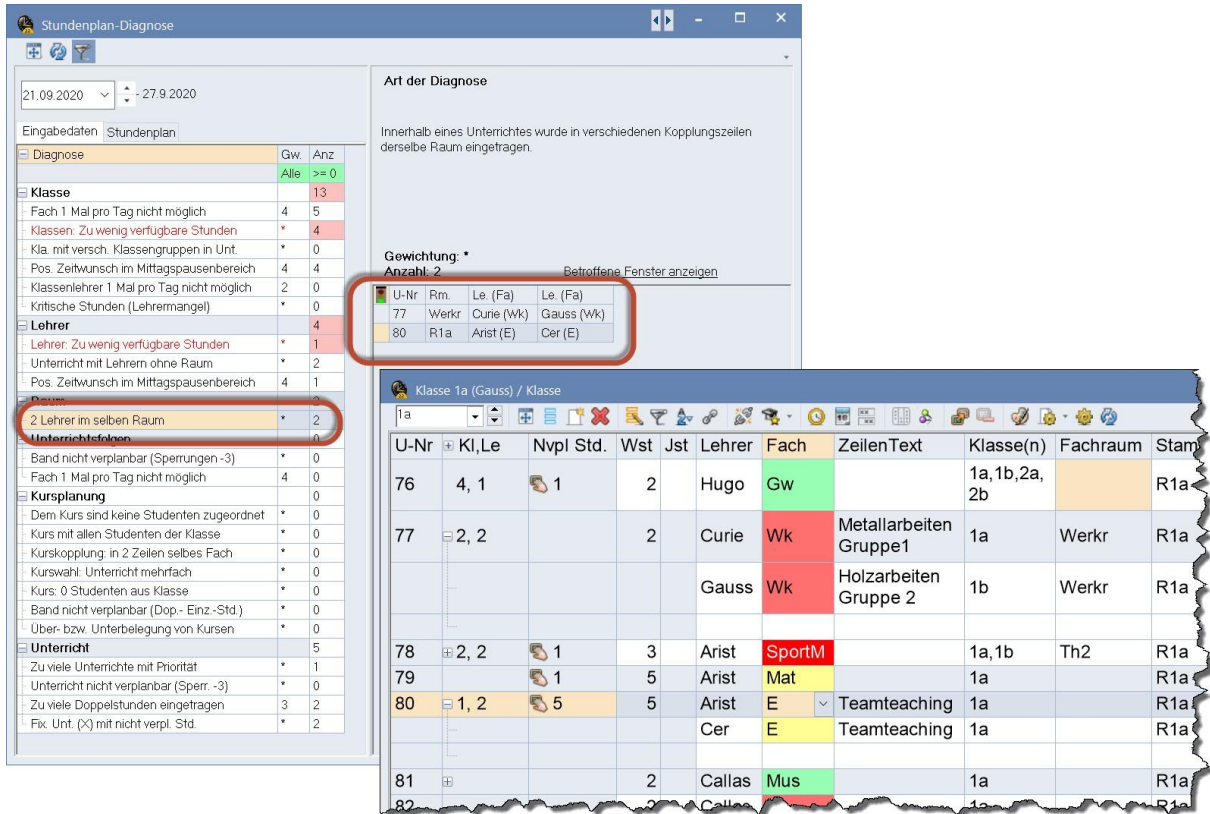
Stundenplan-Diagnose

21.09.2020 - 27.9.2020

Eingabedaten Stundenplan

| Diagnose | Gw. | Anz |
|---|---|---|
| | Alle | >= 0 |
| Klasse | | 13 |
| Fach 1 Mal pro Tag nicht möglich | 4 | 5 |
| Klassen: Zu wenig verfügbare Stunden | * | 4 |
| Kla. mit versch. Klassengruppen in Unt. | * | 0 |
| Pos. Zeitwunsch im Mittagspausenbereich | 4 | 4 |
| Klassenlehrer 1 Mal pro Tag nicht möglich | 2 | 0 |
| Kritische Stunden (Lehrermangel) | * | 0 |
| Lehrer | | 4 |
| Lehrer: Zu wenig verfügbare Stunden | * | 1 |
| Unterricht mit Lehrern ohne Raum | * | 2 |
| Pos. Zeitwunsch im Mittagspausenbereich | 4 | 1 |
| Raum | | 2 |
| 2 Lehrer im selben Raum | * | 2 |
| Unterrichtsfolgen | | 0 |
| Band nicht verplanbar (Sperrungen -3) | * | 0 |
| Fach 1 Mal pro Tag nicht möglich | 4 | 0 |
| Kursplanung | | 0 |
| Dem Kurs sind keine Studenten zugeordnet | * | 0 |
| Kurs mit allen Studenten der Klasse | * | 0 |
| Kurskopplung: in 2 Zeilen selbes Fach | * | 0 |
| Kurswahl: Unterricht mehrfach | * | 0 |
| Kurs: 0 Studenten aus Klasse | * | 0 |
| Band nicht verplanbar (Dop.- Einz.-Std.) | * | 0 |
| Über- bzw. Unterbelegung von Kursen | * | 0 |
| Unterricht | | 5 |
| Zu viele Unterrichte mit Priorität | * | 1 |
| Unterricht nicht verplanbar (Sperr. -3) | * | 0 |
| Zu viele Doppelstunden eingetragen | 3 | 2 |
| Fix. Unt. (X) mit nicht verpl. Std. | * | 2 |

Art der Diagnose

Innerhalb eines Unterrichtes wurde in verschiedenen Kopplungszeilen derselbe Raum eingetragen.

Gewichtung: *
Anzahl: 2
Betroffene Fenster anzeigen

| U-Nr | Rm. | Le. (Fa) | Le. (Fa) |
|---|---|---|---|
| 77 | Werkr | Curie (Wk) | Gauss (Wk) |
| 80 | R1a | Arist (E) | Cer (E) |

Klasse 1a (Gauss) / Klasse

1a

| U-Nr | Kl,Le | Nvpl Std. | Wst | Jst | Lehrer | Fach | ZeilenText | Klasse(n) | Fachraum | Stam |
|---|---|---|---|---|---|---|---|---|---|---|
| 76 | 4, 1 | 1 | 2 | | Hugo | Gw | | 1a,1b,2a,2b | | R1a |
| 77 | 2, 2 | | 2 | | Curie | Wk | Metallarbeiten Gruppe1 | 1a | Werkr | R1a |
| | | | | | Gauss | Wk | Holzarbeiten Gruppe 2 | 1b | Werkr | R1a |
| 78 | 2, 2 | 1 | 3 | | Arist | SportM | | 1a,1b | Th2 | R1a |
| 79 | | 1 | 5 | | Arist | Mat | | 1a | | R1a |
| 80 | 1, 2 | 5 | 5 | | Arist | E | Teamteaching | 1a | | R1a |
| | | | | | Cer | E | Teamteaching | 1a | | R1a |
| 81 | | | 2 | | Callas | Mus | | 1a | | R1a |
| 82 | | | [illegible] | | Callas | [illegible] | | 1a | | R1a |